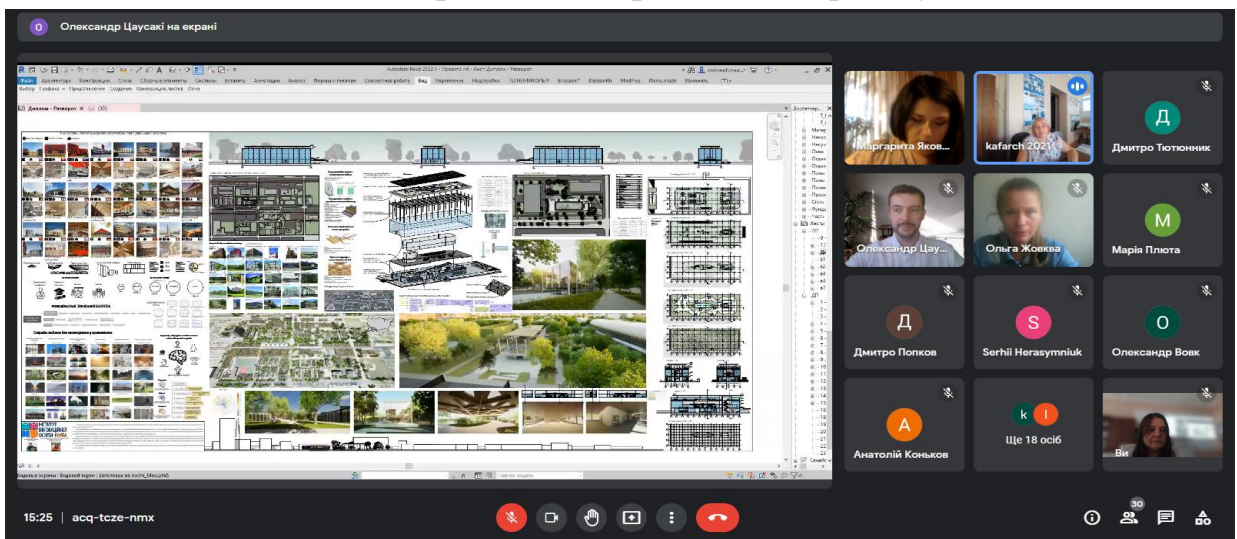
О Олександр Цаусакі на екрані

Autodesk Revit 2022.1 - Проект1.rvt - Лист: Диплом - Разворот

Файл Архитектура Конструкция Сталь Сборные элементы Системы Вставить Аннотации Анализ Формы и генплан Совместная работа Вид Управление Надстройки

Диплом - Разворот

Маргарита Яков...

kafarch 2021

Д
Дмитро Тютюнник

Олександр Цау...

Ольга Жовква

М
Марія Плюта

Д
Дмитро Попков

S
Serhii Herasymniuk

О
Олександр Вовк

А
Анатолій Коньков

Ще 18 осіб

Ви

15:25 | acq-tcze-nmx

30